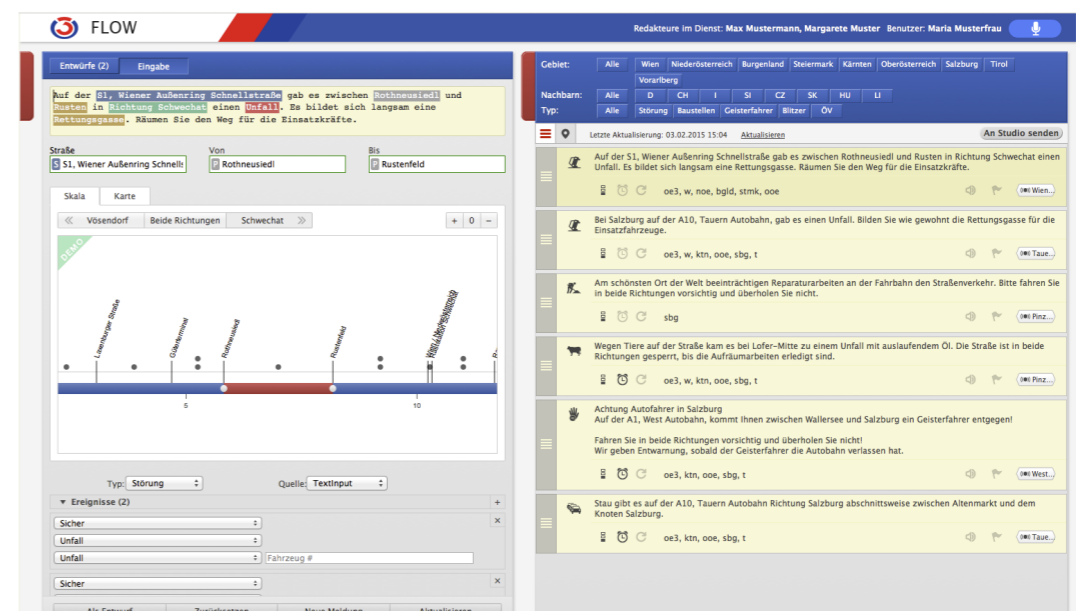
FLOW

Redakteure im Dienst: Max Mustermann, Margarete Muster Benutzer: Maria Musterfrau

Entwürfe (2) Eingabe

Auf der S1, Wiener Außenring Schnellstraße gab es zwischen Rothneusiedl und Rusten in Richtung Schwechat einen Unfall. Es bildet sich langsam eine Rettungsgasse. Räumen Sie den Weg für die Einsatzkräfte.

Straße
S S1, Wiener Außenring Schnells
Von
Rothneusiedl
Bis
Rustenfeld

Skala Karte

Vösendorf Beide Richtungen Schwechat + 0 −

DEMO

Laxenburger Straße
Gürtelmittel
Rothneusiedl
Rustenfeld
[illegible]

5 10

Typ: Störung Quelle: TextInput

Ereignisse (2) +

Sicher ×
Unfall
Unfall Fahrzeug #

Sicher ×

Gebiet: Alle Wien Niederösterreich Burgenland Steiermark Kärnten Oberösterreich Salzburg Tirol Vorarlberg
Nachbarn: Alle D CH I SI CZ SK HU LI
Typ: Alle Störung Baustellen Geisterfahrer Blitzer ÖV

Letzte Aktualisierung: 03.02.2015 15:04 Aktualisieren An Studio senden

Auf der S1, Wiener Außenring Schnellstraße gab es zwischen Rothneusiedl und Rusten in Richtung Schwechat einen Unfall. Es bildet sich langsam eine Rettungsgasse. Räumen Sie den Weg für die Einsatzkräfte.
oe3, w, noe, bgld, stmk, ooe Wien...

Bei Salzburg auf der A10, Tauern Autobahn, gab es einen Unfall. Bilden Sie wie gewohnt die Rettungsgasse für die Einsatzfahrzeuge.
oe3, w, ktn, ooe, sbg, t Taue...

Am schönsten Ort der Welt beeinträchtigen Reparaturarbeiten an der Fahrbahn den Straßenverkehr. Bitte fahren Sie in beide Richtungen vorsichtig und überholen Sie nicht.
sbg Pinz...

Wegen Tiere auf der Straße kam es bei Lofer-Mitte zu einem Unfall mit auslaufendem Öl. Die Straße ist in beide Richtungen gesperrt, bis die Aufräumarbeiten erledigt sind.
oe3, w, ktn, ooe, sbg, t Pinz...

Achtung Autofahrer in Salzburg
Auf der A1, West Autobahn, kommt Ihnen zwischen Wallersee und Salzburg ein Geisterfahrer entgegen!

Fahren Sie in beide Richtungen vorsichtig und überholen Sie nicht!
Wir geben Entwarnung, sobald der Geisterfahrer die Autobahn verlassen hat.
oe3, ktn, ooe, sbg, t West...

Stau gibt es auf der A10, Tauern Autobahn Richtung Salzburg abschnittsweise zwischen Altenmarkt und dem Knoten Salzburg.
oe3, ktn, ooe, sbg, t Taue...